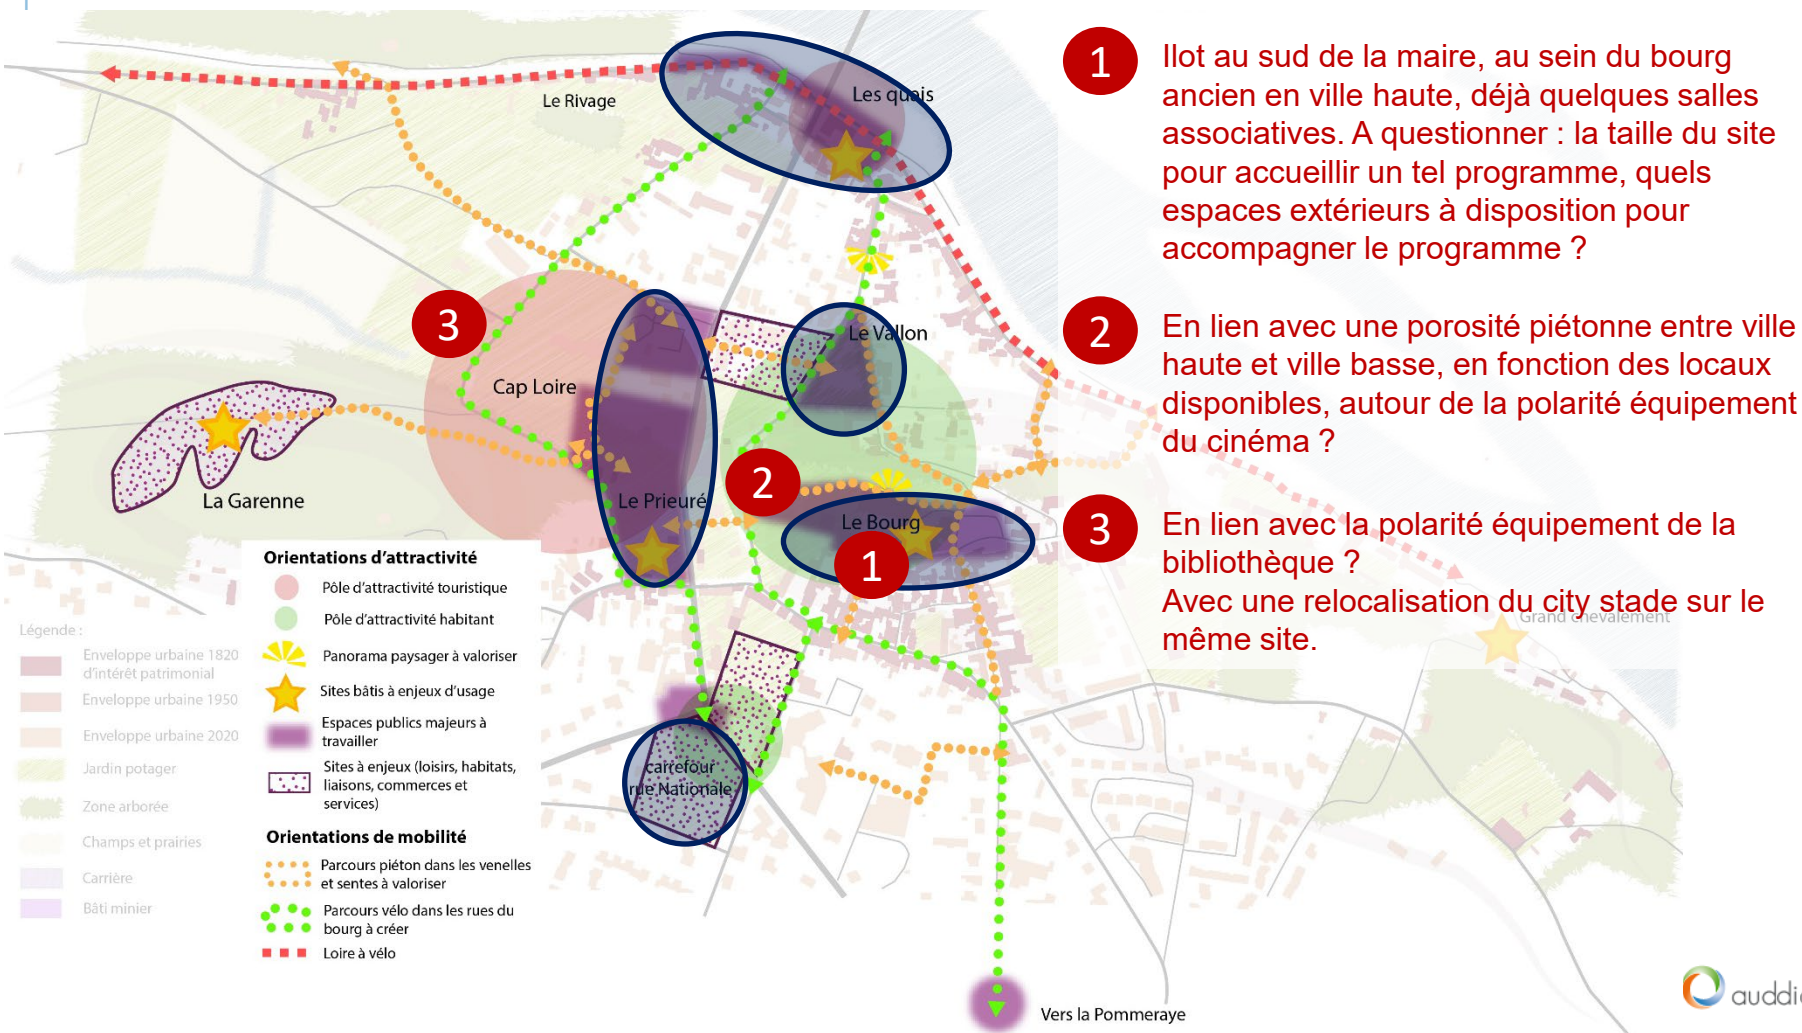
Le Rivage

Les quais

Le Vallon

3

Cap Loire

La Garenne

2

Le Prieuré

Le Bourg

1

carrefour rue Nationale

Vers la Pommeraye

Orientations d'attractivité

Pôle d'attractivité touristique

Pôle d'attractivité habitant

Panorama paysager à valoriser

Sites bâtis à enjeux d'usage

Espaces publics majeurs à travailler

Sites à enjeux (loisirs, habitats, liaisons, commerces et services)

Orientations de mobilité

Parcours piéton dans les venelles et sentes à valoriser

Parcours vélo dans les rues du bourg à créer

Loire à vélo

Légende :

Enveloppe urbaine 1820 d'intérêt patrimonial

Enveloppe urbaine 1950

Enveloppe urbaine 2020

Jardin potager

Zone arborée

Champs et prairies

Carrière

Bâti minier

Grand chevalement

1 Ilot au sud de la maire, au sein du bourg ancien en ville haute, déjà quelques salles associatives. A questionner : la taille du site pour accueillir un tel programme, quels espaces extérieurs à disposition pour accompagner le programme ?

2 En lien avec une porosité piétonne entre ville haute et ville basse, en fonction des locaux disponibles, autour de la polarité équipement du cinéma ?

3 En lien avec la polarité équipement de la bibliothèque ?
Avec une relocalisation du city stade sur le même site.

auddi